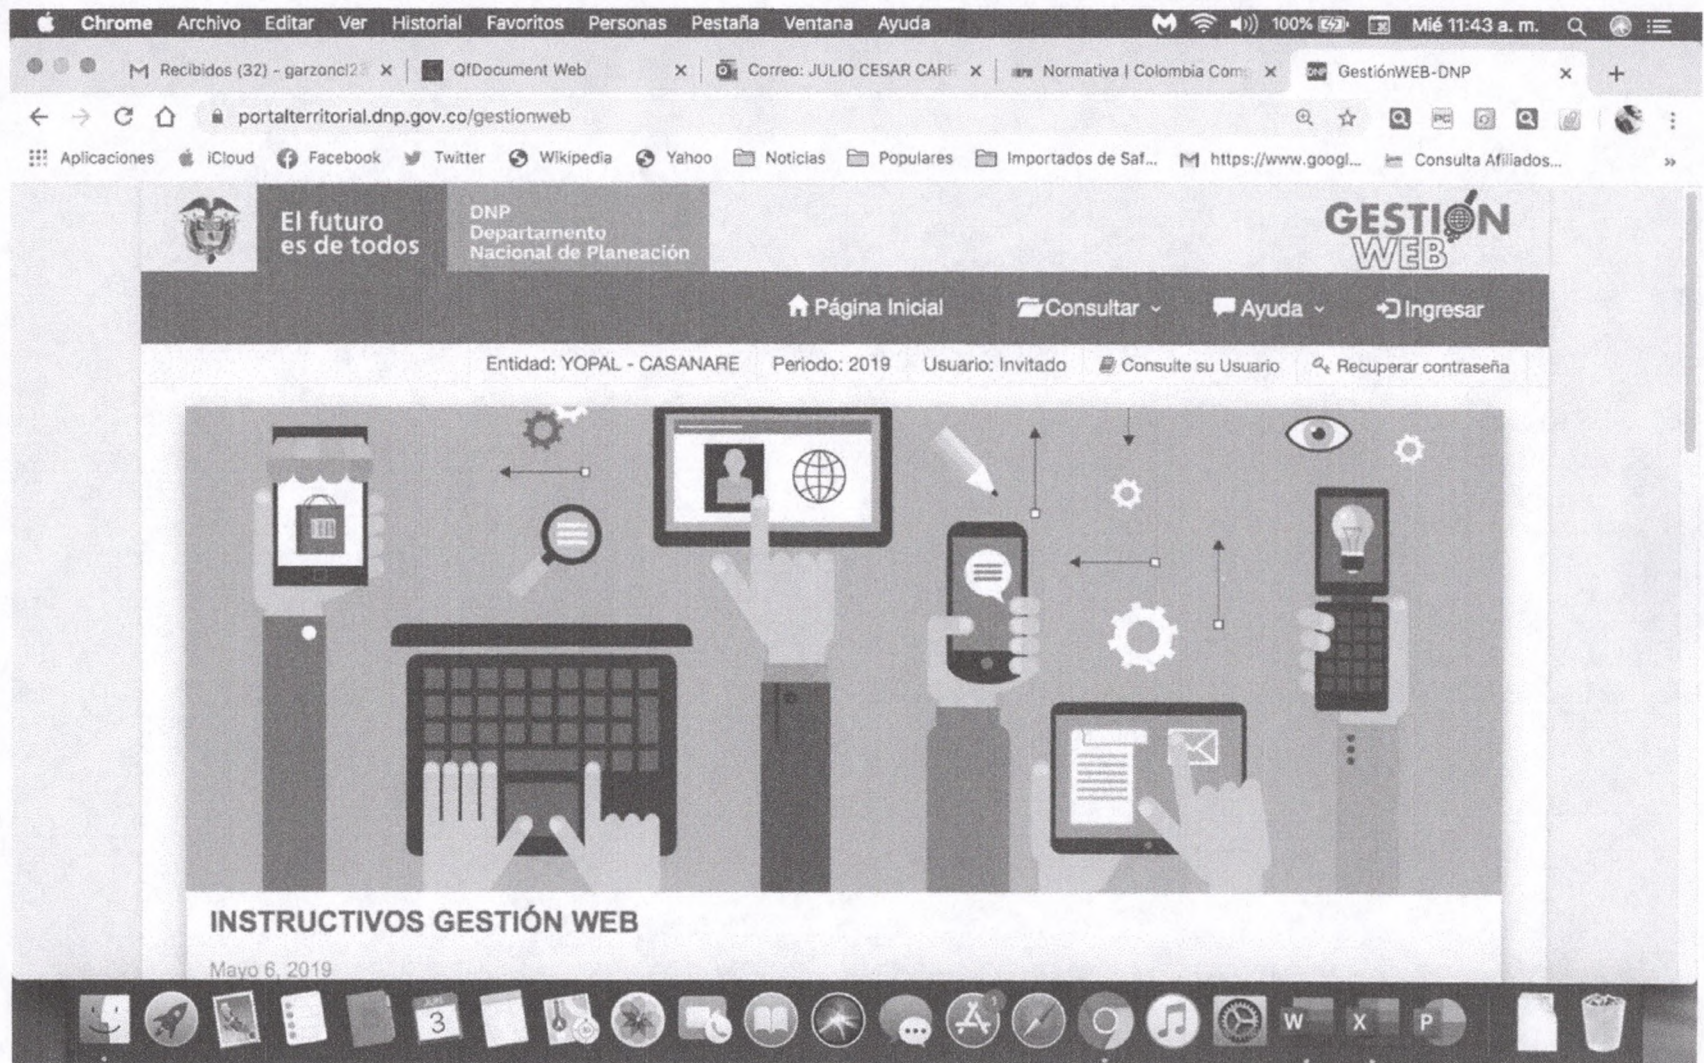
Chrome Archivo Editar Ver Historial Favoritos Personas Pestaña Ventana Ayuda 100% Mié 11:43 a. m.

Recibidos (32) - garzoncl2 × QfDocument Web × Correo: JULIO CESAR CARI × Normativa | Colombia Com × GestiónWEB-DNP × +

portalterritorial.dnp.gov.co/gestionweb

Aplicaciones iCloud Facebook Twitter Wikipedia Yahoo Noticias Populares Importados de Saf... https://www.googl... Consulta Afiliados... »

El futuro es de todos

DNP Departamento Nacional de Planeación

GESTIÓN WEB

Página Inicial Consultar Ayuda Ingresar

Entidad: YOPAL - CASANARE Periodo: 2019 Usuario: Invitado Consulte su Usuario Recuperar contraseña

INSTRUCTIVOS GESTIÓN WEB

Mayo 6, 2019

3 W X P